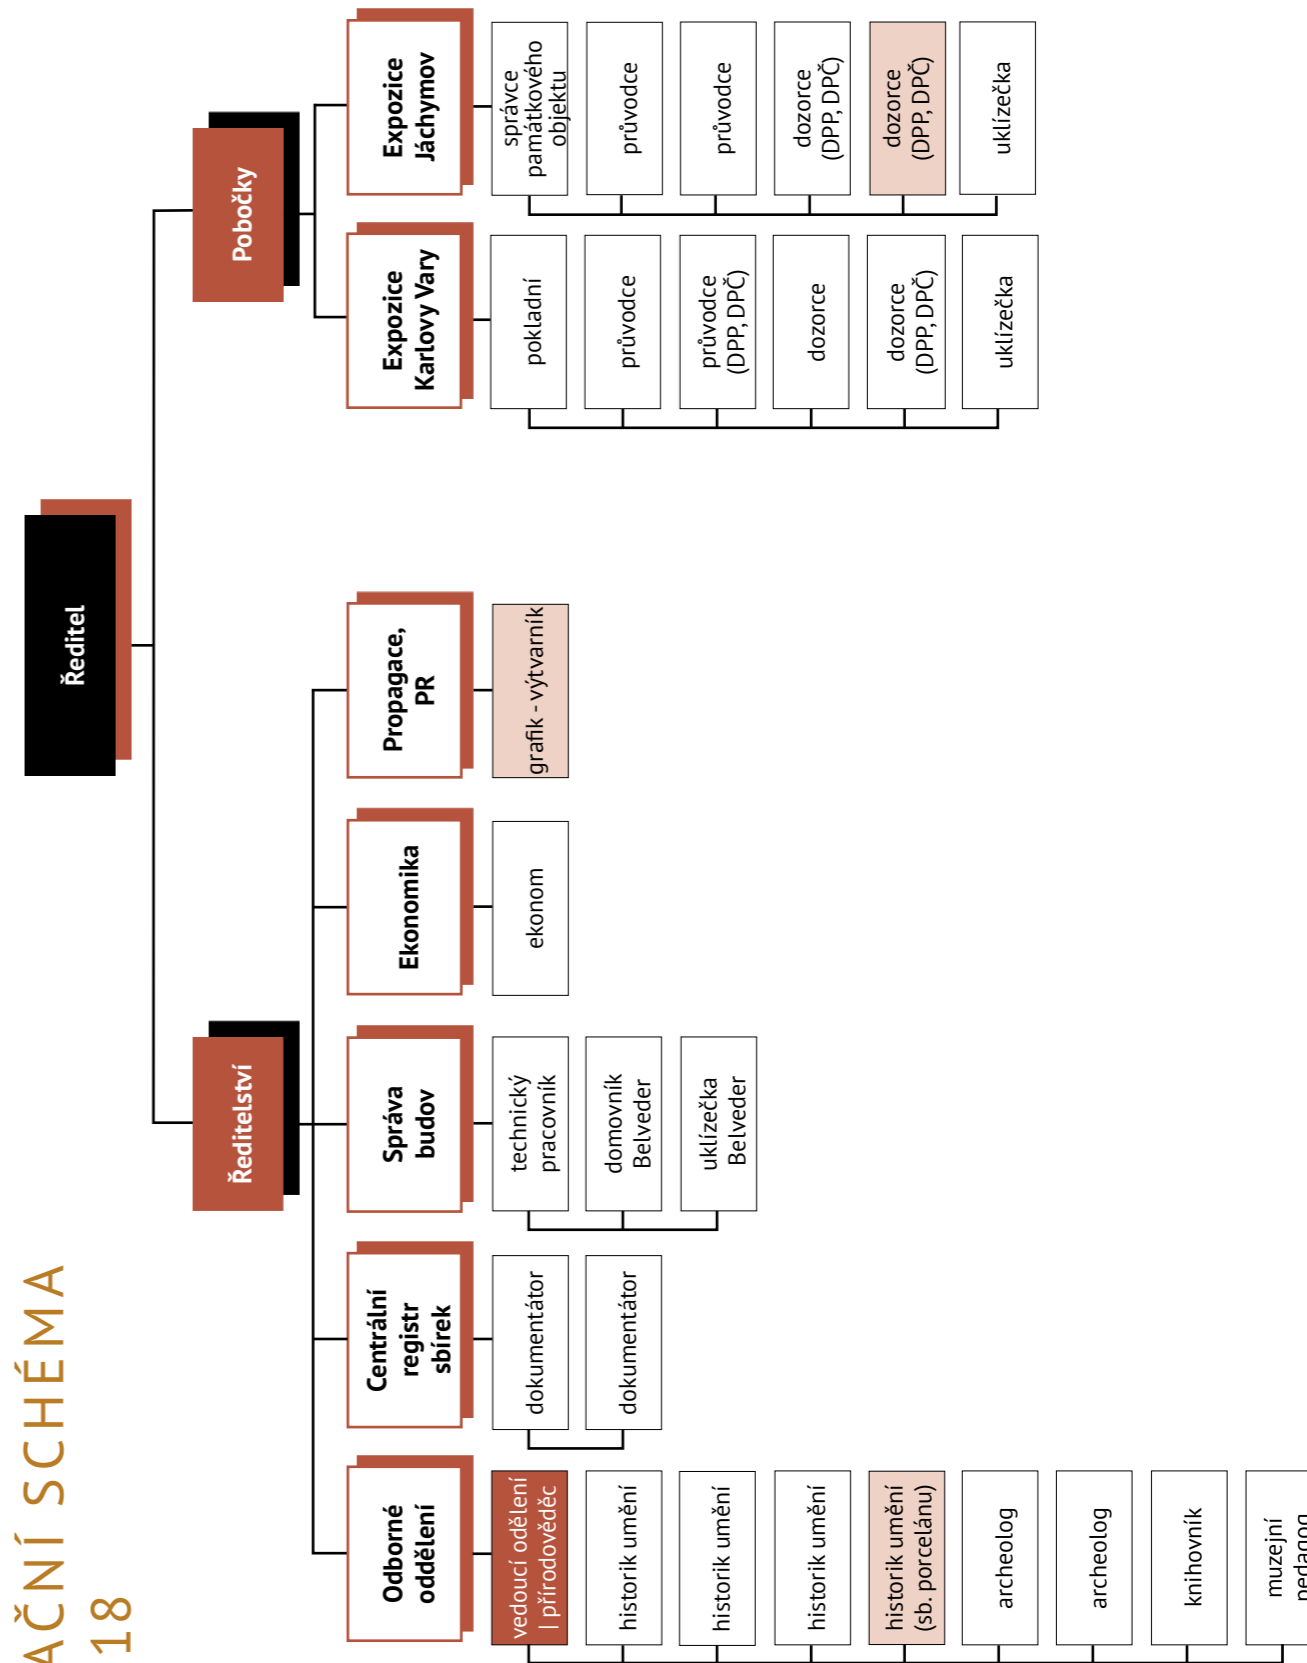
AČNÍ SCHÉMA
18

Ředitel

Ředitelství

Pobočky

Odborné oddělení

vedoucí oddělení | přírodovědec

historik umění

historik umění

historik umění

historik umění (sb. porcelánu)

archeolog

archeolog

knihovník

muzejní pedagog

Centrální registr sbírek

dokumentátor

dokumentátor

Správa budov

technický pracovník

domovník Belveder

uklízečka Belveder

Ekonomika

ekonom

Propagace, PR

grafik - výtvarník

Expozice Karlovy Vary

pokladní

průvodce

průvodce (DPP, DPČ)

dozorce

dozorce (DPP, DPČ)

uklízečka

Expozice Jáchymov

správce památkového objektu

průvodce

průvodce

dozorce (DPP, DPČ)

dozorce (DPP, DPČ)

uklízečka